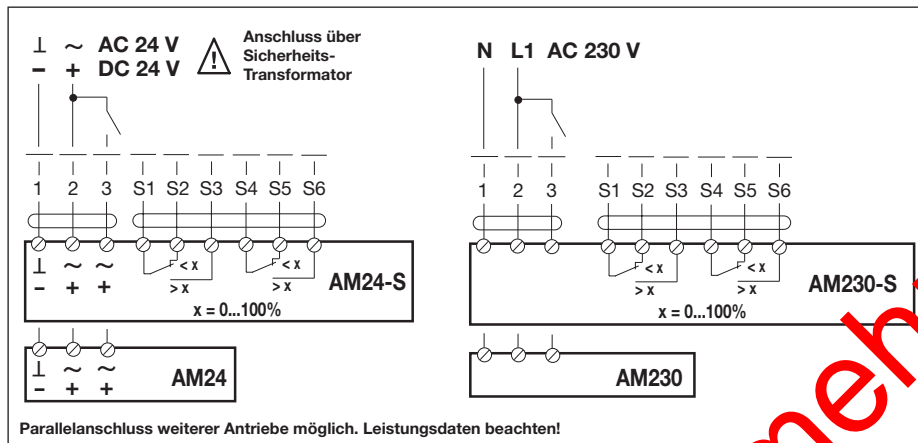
⊥ ~ AC 24 V
– + DC 24 V

Anschluss über Sicherheits-Transformator

N L1 AC 230 V

1 2 3 S1 S2 S3 S4 S5 S6

⊥ ~ ~
– + +

< x
> x

< x
> x

AM24-S

x = 0...100%

1 2 3 S1 S2 S3 S4 S5 S6

< x
> x

< x
> x

AM230-S

x = 0...100%

⊥ ~ ~
– + +

AM24

AM230

Parallelanschluss weiterer Antriebe möglich. Leistungsdaten beachten!

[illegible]